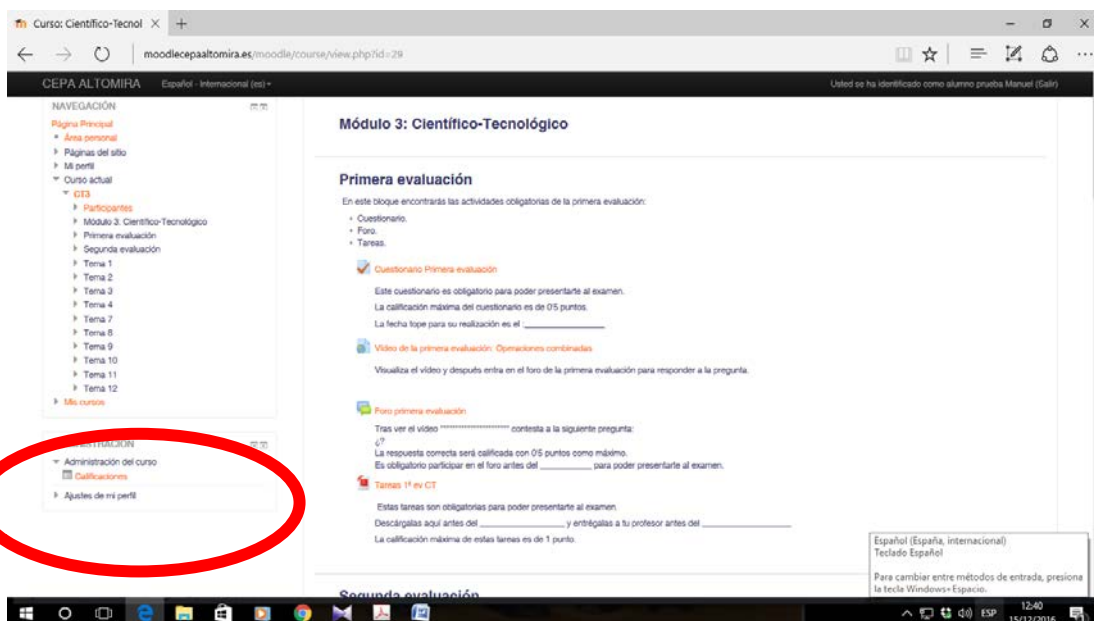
Curso: Científico-Tecnol ×

moodlecepaaltomira.es/moodle/course/view.php?id=29

CEPA ALTOMIRA Español - Internacional (es)

Usted se ha identificado como alumno prueba Manuel (Salir)

NAVEGACIÓN

Página Principal
Área personal
Páginas del sitio
Mi perfil
Curso actual
CT3
Participantes
Módulo 3: Científico-Tecnológico
Primera evaluación
Segunda evaluación
Tema 1
Tema 2
Tema 3
Tema 4
Tema 7
Tema 8
Tema 9
Tema 10
Tema 11
Tema 12
Mis cursos

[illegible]TRACIÓN

Administración del curso
Calificaciones
Ajustes de mi perfil

Módulo 3: Científico-Tecnológico

Primera evaluación

En este bloque encontrarás las actividades obligatorias de la primera evaluación:

- Cuestionario.
- Foro.
- Tareas.

Cuestionario Primera evaluación

Este cuestionario es obligatorio para poder presentarte al examen.
La calificación máxima del cuestionario es de 0'5 puntos.
La fecha tope para su realización es el ________________

Video de la primera evaluación: Operaciones combinadas

Visualiza el video y después entra en el foro de la primera evaluación para responder a la pregunta.

Foro primera evaluación

Tras ver el video "******************" contesta a la siguiente pregunta:
¿?
La respuesta correcta será calificada con 0'5 puntos como máximo.
Es obligatorio participar en el foro antes del ___________ para poder presentarte al examen.

Tareas 1ª ev CT

Estas tareas son obligatorias para poder presentarte al examen.
Descárgalas aquí antes del ________________ y entrégalas a tu profesor antes del ________________
La calificación máxima de estas tareas es de 1 punto.

Segunda evaluación

Español (España, internacional)
Teclado Español
Para cambiar entre métodos de entrada, presiona la tecla Windows+Espacio.

ESP 12:40 15/12/2016